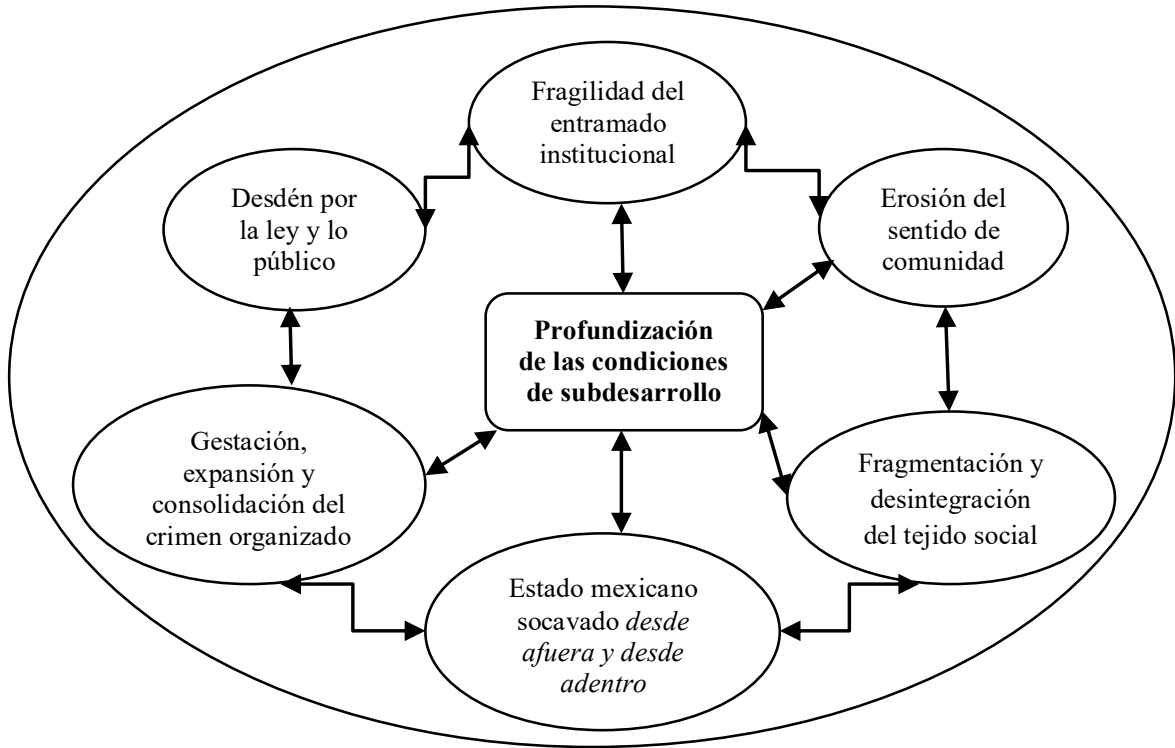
Fragilidad del entramado institucional

Desdén por la ley y lo público

Erosión del sentido de comunidad

**Profundización de las condiciones de subdesarrollo**

Gestación, expansión y consolidación del crimen organizado

Fragmentación y desintegración del tejido social

Estado mexicano socavado *desde afuera y desde adentro*